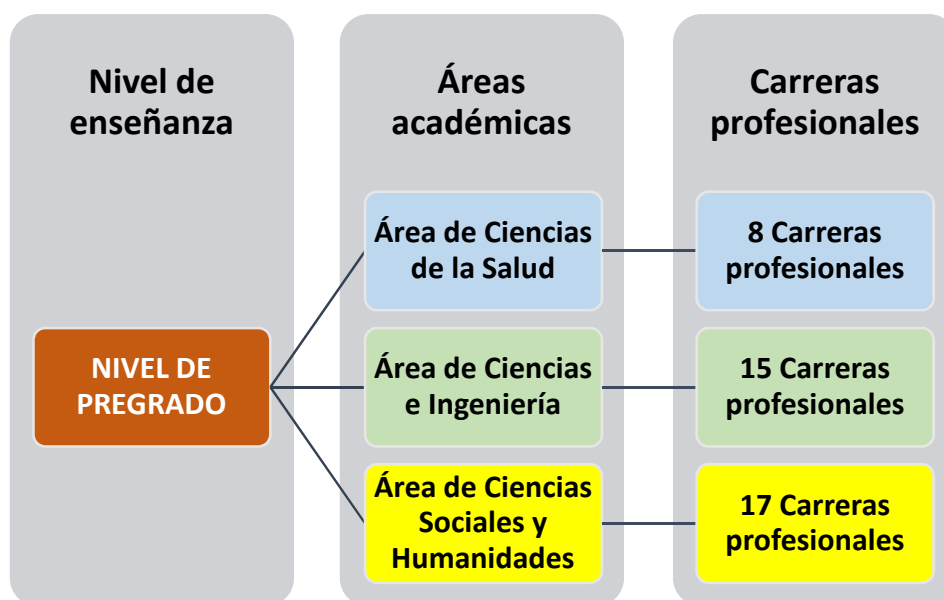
Nivel de enseñanza

Áreas académicas

Carreras profesionales

NIVEL DE PREGRADO

Área de Ciencias de la Salud

8 Carreras profesionales

Área de Ciencias e Ingeniería

15 Carreras profesionales

Área de Ciencias Sociales y Humanidades

17 Carreras profesionales